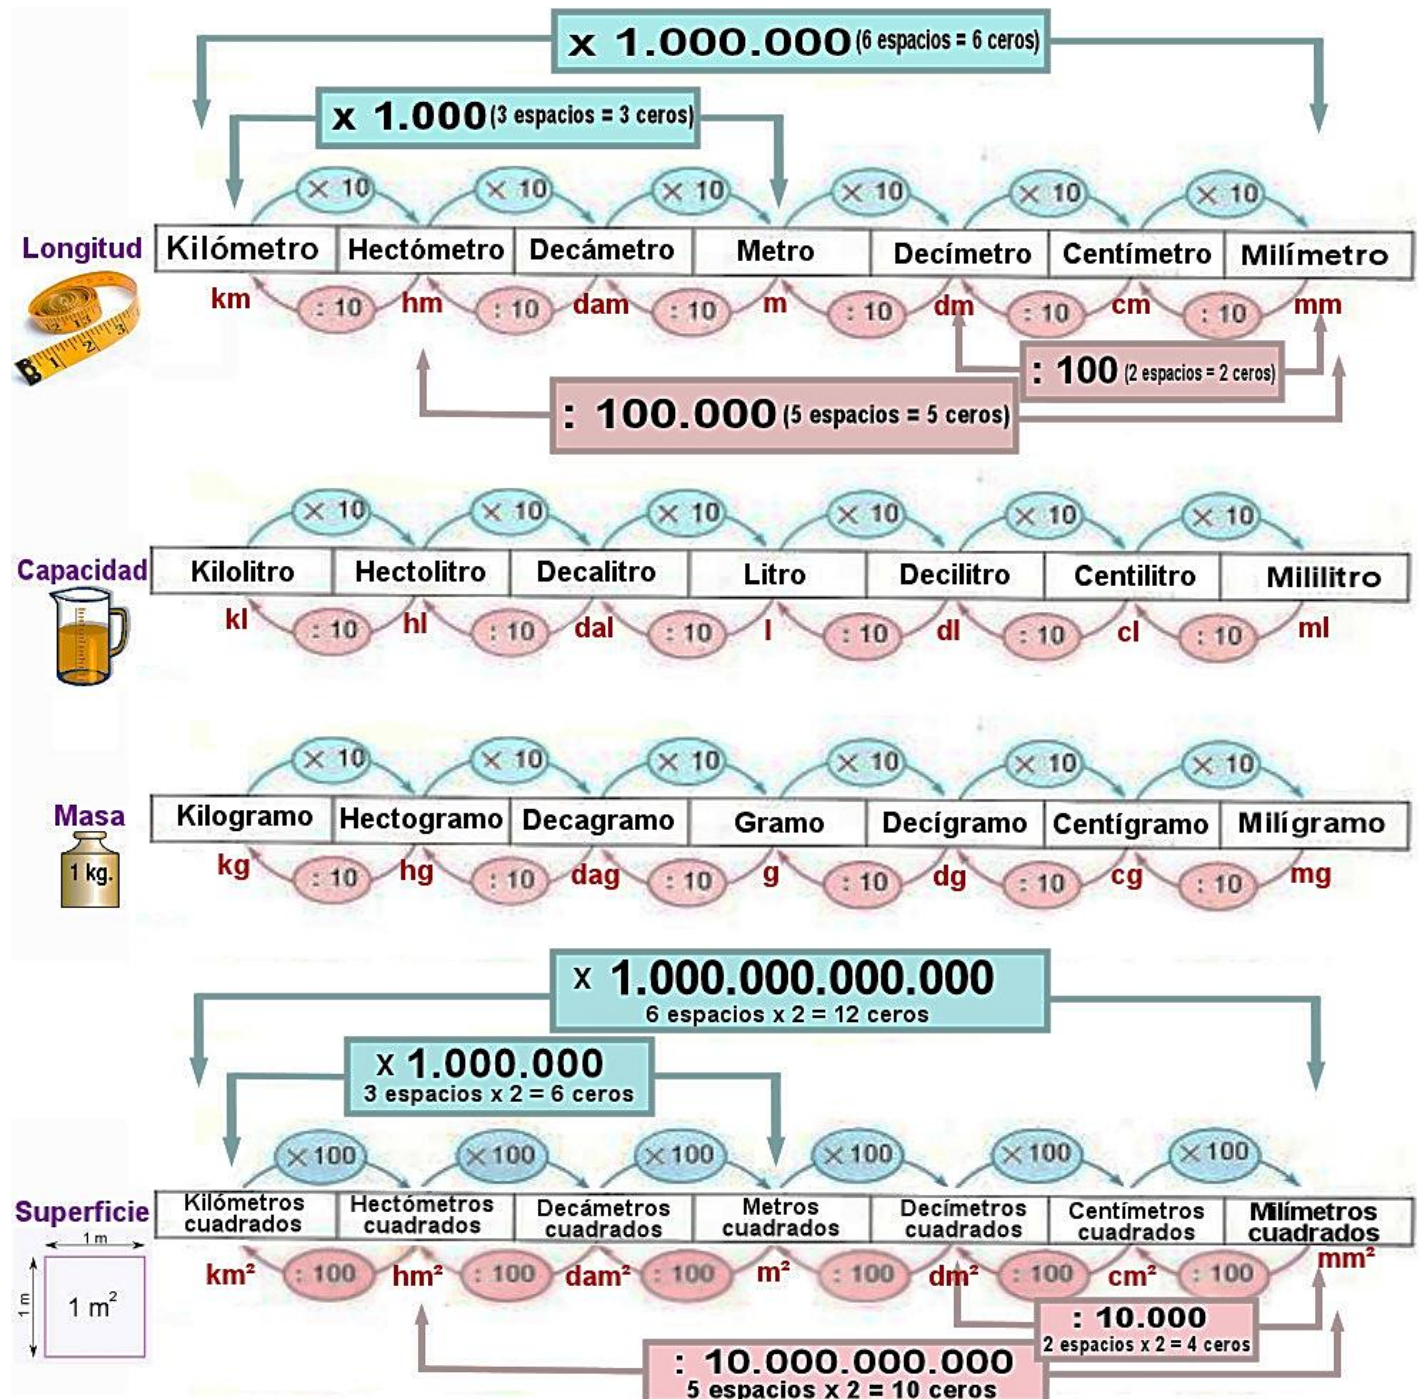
x 1.000.000 (6 espacios = 6 ceros)

x 1.000 (3 espacios = 3 ceros)

Longitud

| Kilómetro | Hectómetro | Decámetro | Metro | Decímetro | Centímetro | Milímetro |
|---|---|---|---|---|---|---|
| km | hm | dam | m | dm | cm | mm |

× 10 × 10 × 10 × 10 × 10 × 10

: 10 : 10 : 10 : 10 : 10 : 10

: 100 (2 espacios = 2 ceros)

: 100.000 (5 espacios = 5 ceros)

Capacidad

| Kilolitro | Hectolitro | Decalitro | Litro | Decilitro | Centilitro | Mililitro |
|---|---|---|---|---|---|---|
| kl | hl | dal | l | dl | cl | ml |

× 10 × 10 × 10 × 10 × 10 × 10

: 10 : 10 : 10 : 10 : 10 : 10

Masa

1 kg.

| Kilogramo | Hectogramo | Decagramo | Gramo | Decígramo | Centígramo | Milígramo |
|---|---|---|---|---|---|---|
| kg | hg | dag | g | dg | cg | mg |

× 10 × 10 × 10 × 10 × 10 × 10

: 10 : 10 : 10 : 10 : 10 : 10

x 1.000.000.000.000
6 espacios x 2 = 12 ceros

x 1.000.000
3 espacios x 2 = 6 ceros

Superficie

| Kilómetros cuadrados | Hectómetros cuadrados | Decámetros cuadrados | Metros cuadrados | Decímetros cuadrados | Centímetros cuadrados | Milímetros cuadrados |
|---|---|---|---|---|---|---|
| km² | hm² | dam² | m² | dm² | cm² | mm² |

×100 ×100 ×100 ×100 ×100 ×100

: 100 : 100 : 100 : 100 : 100 : 100

1 m
1 m
1 $m^2$

: 10.000
2 espacios x 2 = 4 ceros

: 10.000.000.000
5 espacios x 2 = 10 ceros